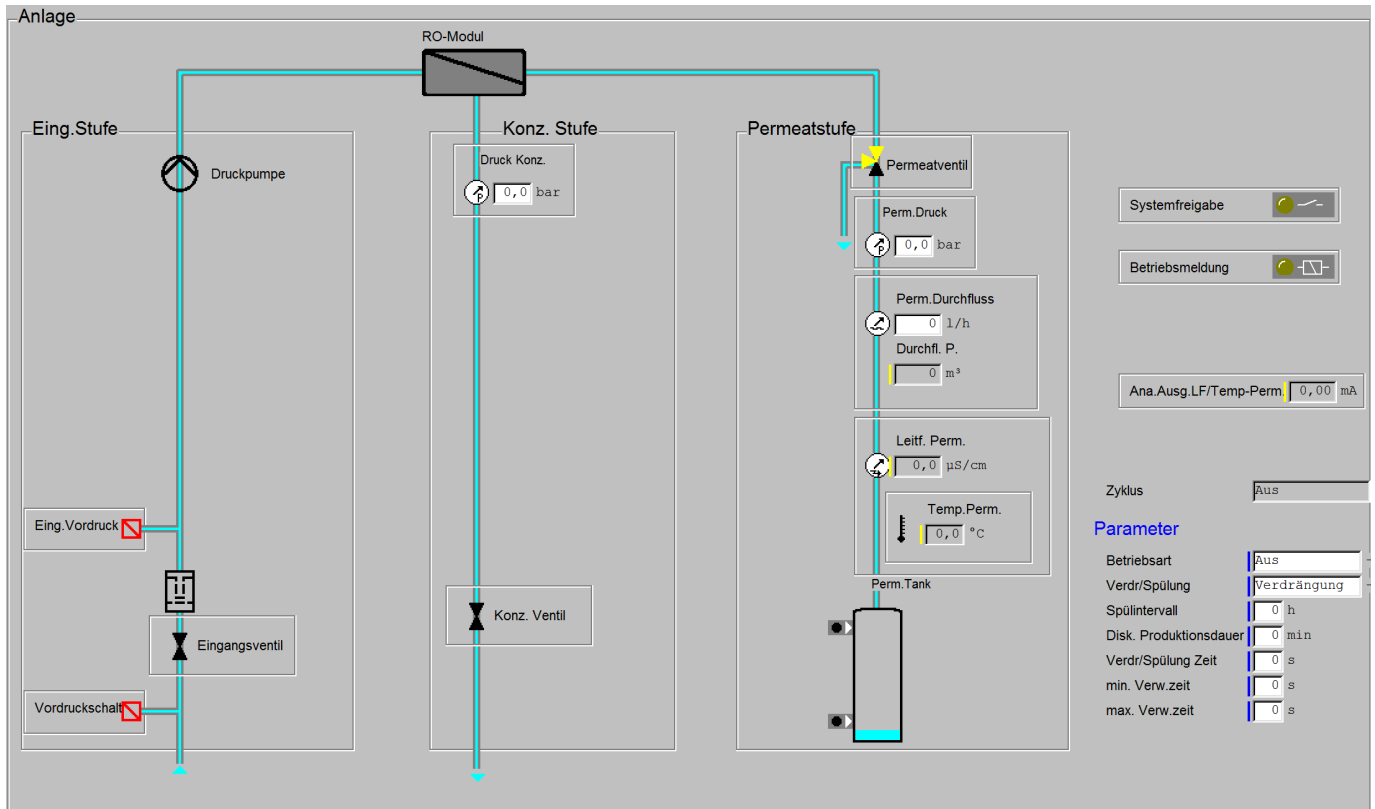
Anlage

RO-Modul

Eing.Stufe

Druckpumpe

Eing.Vordruck

Eingangsventil

Vordruckschalt

Konz. Stufe

Druck Konz.

0,0 bar

Konz. Ventil

Permeatstufe

Permeatventil

Perm.Druck

0,0 bar

Perm.Durchfluss

0 l/h

Durchfl. P.

0 m³

Leitf. Perm.

0,0 µS/cm

Temp.Perm.

0,0 °C

Perm.Tank

Systemfreigabe

Betriebsmeldung

Ana.Ausg.LF/Temp-Perm 0,00 mA

Zyklus Aus

Parameter

| | |
|---|---|
| Betriebsart | Aus |
| Verdr/Spülung | Verdrängung |
| Spülintervall | 0 h |
| Disk. Produktionsdauer | 0 min |
| Verdr/Spülung Zeit | 0 s |
| min. Verw.zeit | 0 s |
| max. Verw.zeit | 0 s |